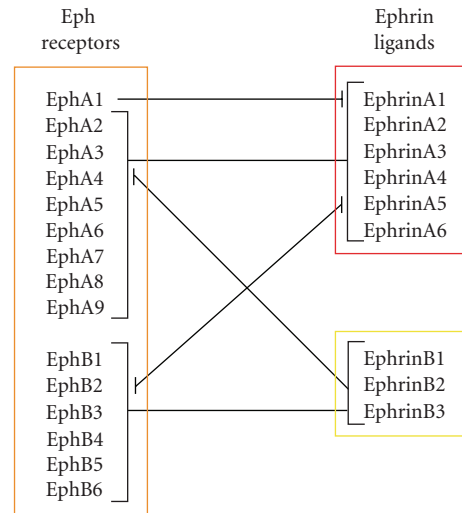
Eph receptors

Ephrin ligands

EphA1
EphA2
EphA3
EphA4
EphA5
EphA6
EphA7
EphA8
EphA9

EphB1
EphB2
EphB3
EphB4
EphB5
EphB6

EphrinA1
EphrinA2
EphrinA3
EphrinA4
EphrinA5
EphrinA6

EphrinB1
EphrinB2
EphrinB3